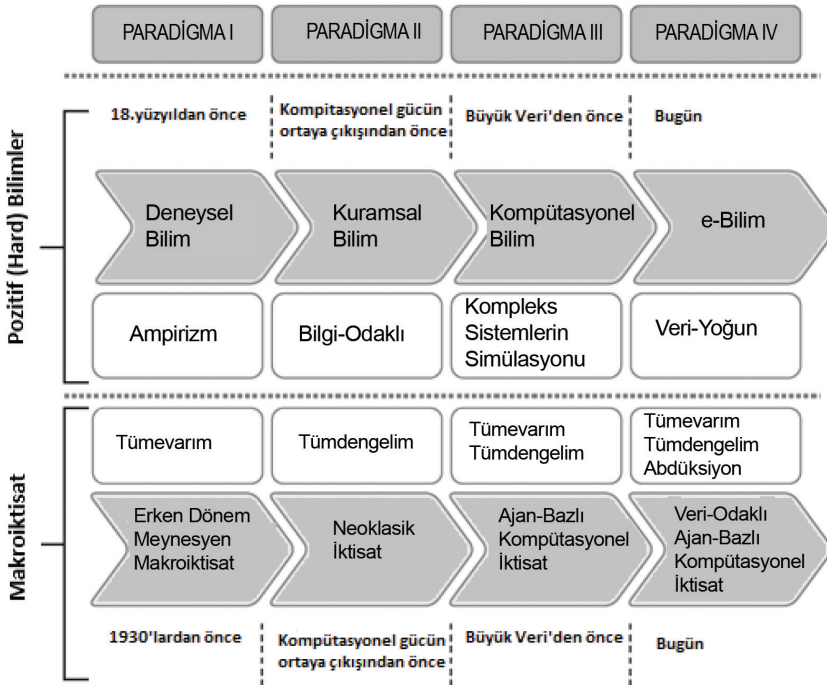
| PARADİGMA I | PARADİGMA II | PARADİGMA III | PARADİGMA IV |
|---|---|---|---|

Pozitif (Hard) Bilimler

| 18.yüzyıldan önce | Kompitasyonel gücün ortaya çıkışından önce | Büyük Veri'den önce | Bugün |
|---|---|---|---|
| Deneysel Bilim | Kuramsal Bilim | Kompütasyonel Bilim | e-Bilim |
| Ampirizm | Bilgi-Odaklı | Kompleks Sistemlerin Simülasyonu | Veri-Yoğun |

Makroiktisat

| Tümevarım | Tümdengelim | Tümevarım Tümdengelim | Tümevarım Tümdengelim Abdüksiyon |
|---|---|---|---|
| Erken Dönem Meynesyen Makroiktisat | Neoklasik İktisat | Ajan-Bazlı Kompütasyonel İktisat | Veri-Odaklı Ajan-Bazlı Kompütasyonel İktisat |
| 1930'lardan önce | Kompütasyonel gücün ortaya çıkışından önce | Büyük Veri'den önce | Bugün |